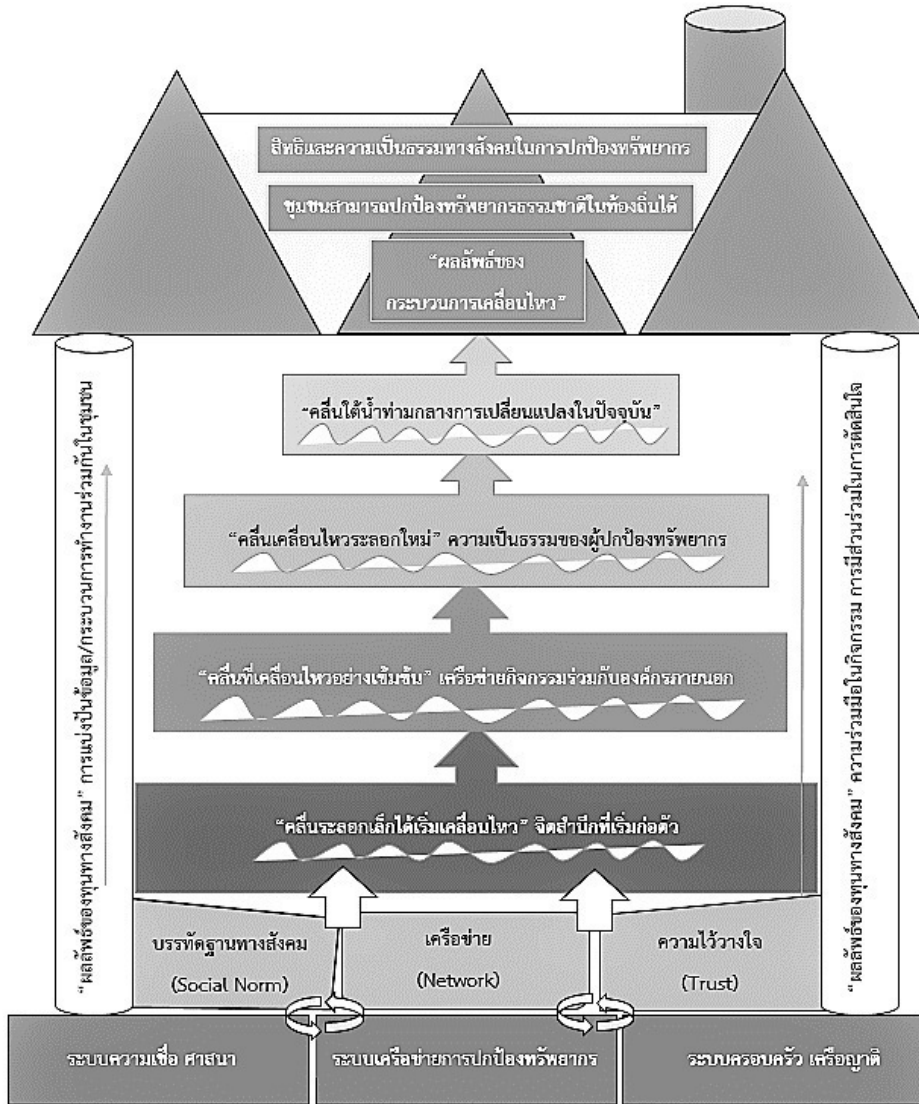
สิทธิและความเป็นธรรมทางสังคมในการปกป้องทรัพยากร

ชุมชนสามารถปกป้องทรัพยากรธรรมชาติในท้องถิ่นได้

"ผลลัพธ์ของ กระบวนการเคลื่อนไหว"

"คลื่นใต้น้ำท่ามกลางการเปลี่ยนแปลงในปัจจุบัน"

"คลื่นเคลื่อนไหวระลอกใหม่" ความเป็นธรรมของผู้ปกป้องทรัพยากร

"คลื่นที่เคลื่อนไหวอย่างเข้มข้น" เครือข่ายกิจกรรมร่วมกับองค์กรภายนอก

"คลื่นระลอกเล็กได้เริ่มเคลื่อนไหว" จิตสำนึกที่เริ่มก่อตัว

"ผลลัพธ์ของทุนทางสังคม" การแบ่งปันข้อมูล/กระบวนการทำงานร่วมกันในชุมชน

"ผลลัพธ์ของทุนทางสังคม" ความร่วมมือในกิจกรรม การมีส่วนร่วมในการตัดสินใจ

บรรทัดฐานทางสังคม (Social Norm)

เครือข่าย (Network)

ความไว้วางใจ (Trust)

ระบบความเชื่อ ศาสนา

ระบบเครือข่ายการปกป้องทรัพยากร

ระบบครอบครัว เครือญาติ